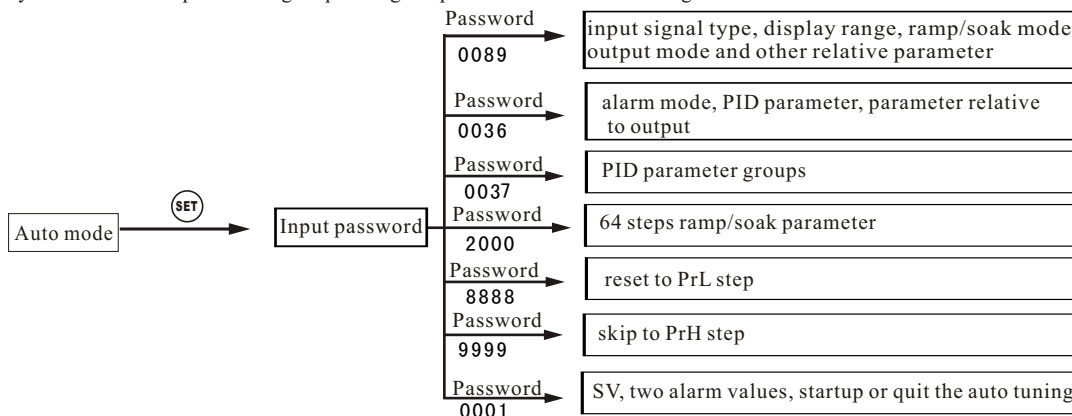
Auto mode

SET

Input password

Password
0089

input signal type, display range, ramp/soak mode output mode and other relative parameter

Password
0036

alarm mode, PID parameter, parameter relative to output

Password
0037

PID parameter groups

Password
2000

64 steps ramp/soak parameter

Password
8888

reset to PrL step

Password
9999

skip to PrH step

Password
0001

SV, two alarm values, startup or quit the auto tuning